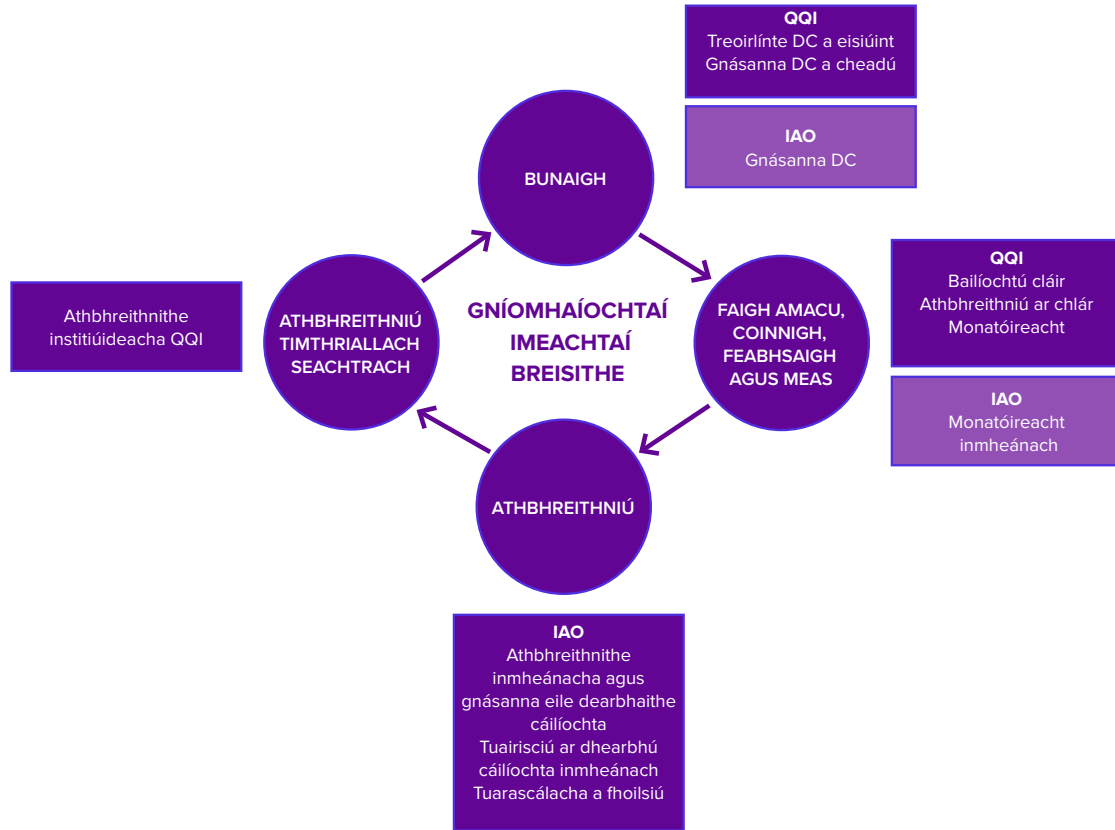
QQI
Treoirlínte DC a eisiúint
Gnásanna DC a cheadú

IAO
Gnásanna DC

BUNAIGH

QQI
Bailíochtú cláir
Athbhreithniú ar chlár
Monatóireacht

IAO
Monatóireacht inmheánach

Athbhreithnithe institiúideacha QQI

ATHBHREITHNIÚ TIMTHRIALLACH SEACHTRACH

GNÍOMHAÍOCHTAÍ IMEACHTAÍ BREISITHE

FAIGH AMACU, COINNIGH, FEABHSAIGH AGUS MEAS

ATHBHREITHNIÚ

IAO
Athbhreithnithe inmheánacha agus gnásanna eile dearbhaithe cáilíochta
Tuairisciú ar dhearbhú cáilíochta inmheánach
Tuarascálacha a fhoilsiú